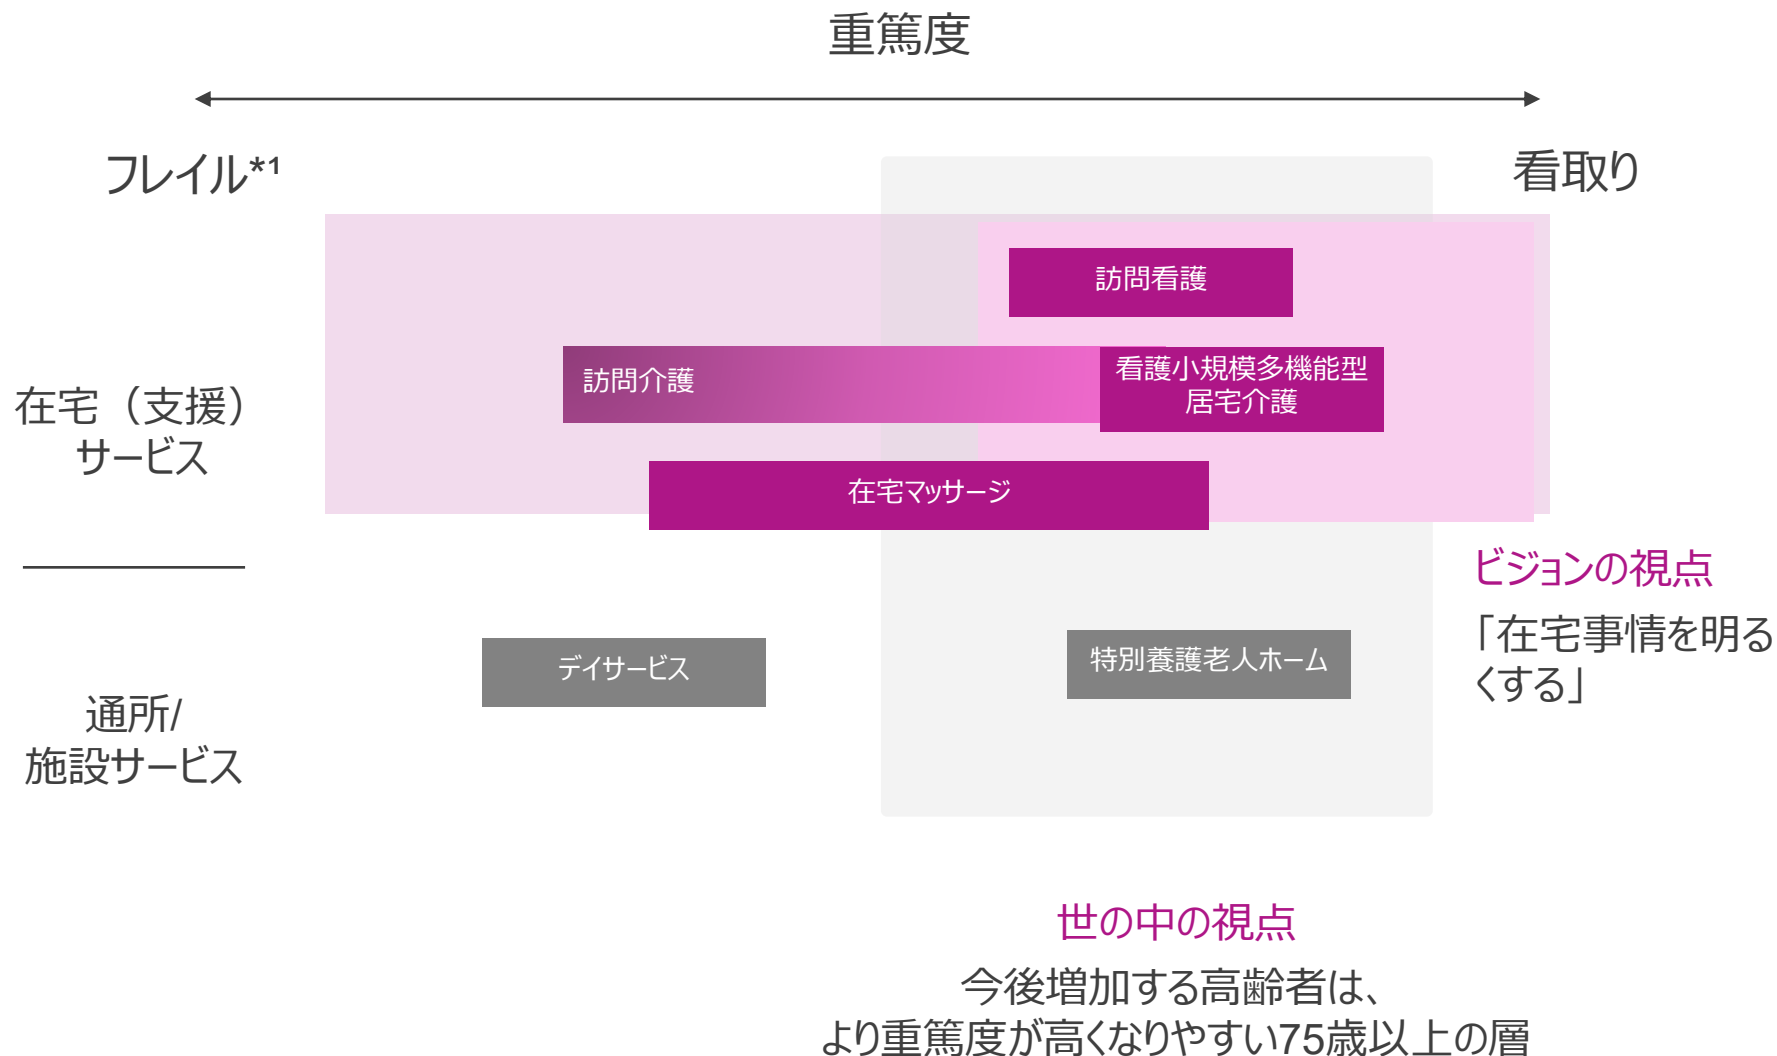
重篤度

フレイル*1

看取り

在宅（支援）サービス

訪問看護

訪問介護

看護小規模多機能型居宅介護

在宅マッサージ

ビジョンの視点

「在宅事情を明るくする」

通所/施設サービス

デイサービス

特別養護老人ホーム

世の中の視点

今後増加する高齢者は、より重篤度が高くなりやすい75歳以上の層